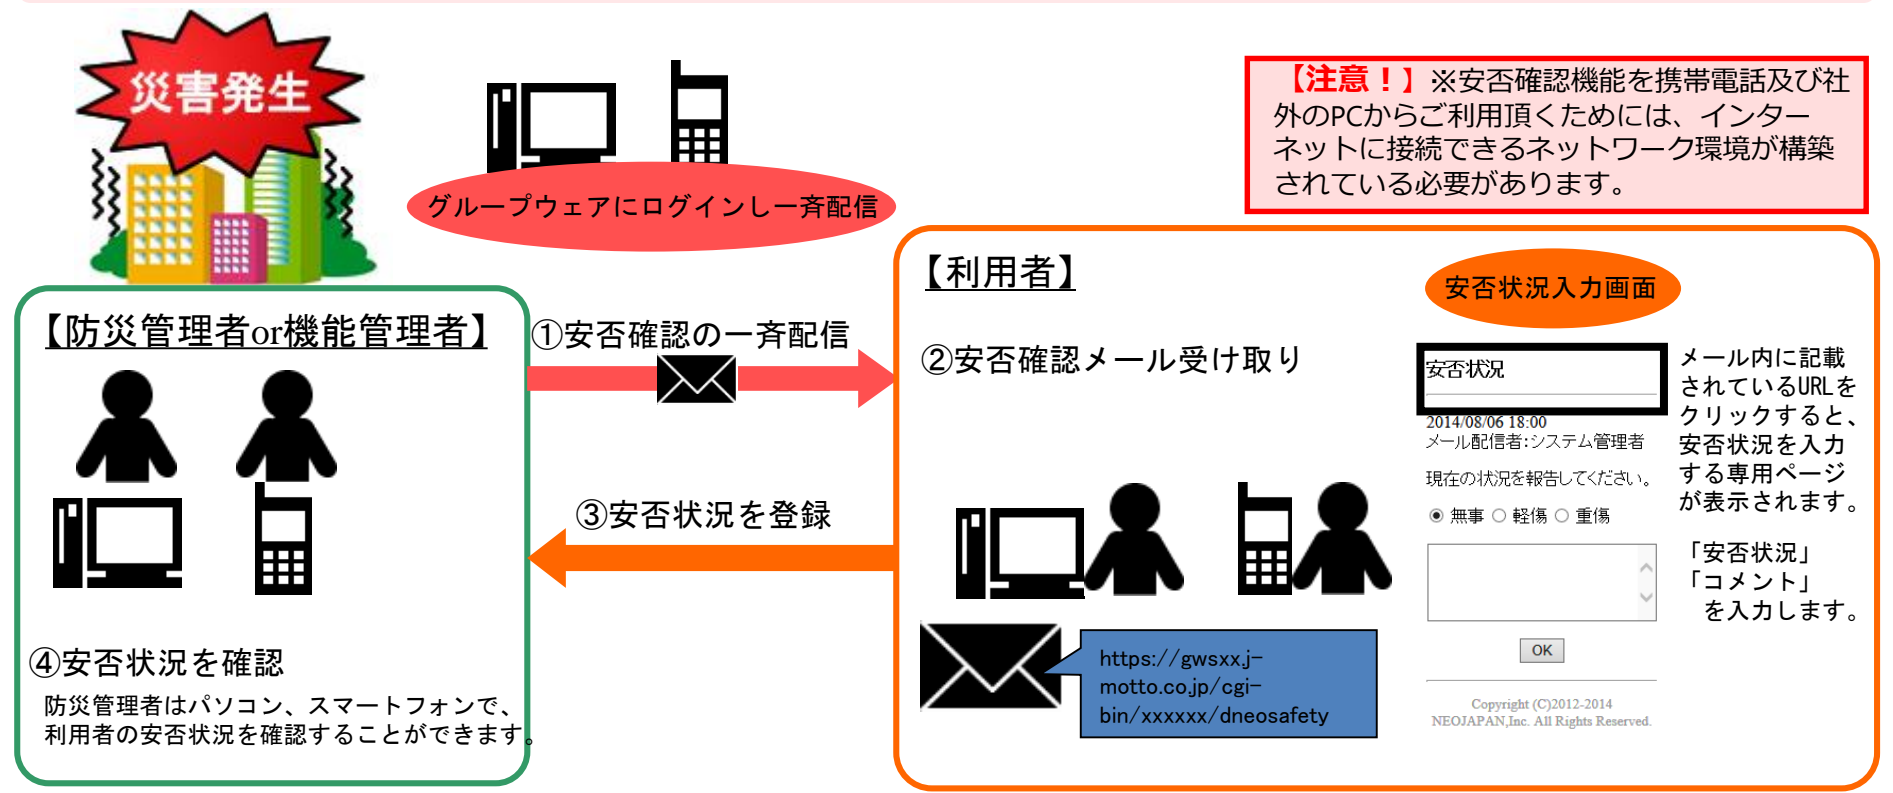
災害発生

グループウェアにログインし一斉配信

【注意！】※安否確認機能を携帯電話及び社外のPCからご利用頂くためには、インターネットに接続できるネットワーク環境が構築されている必要があります。

【防災管理者or機能管理者】

①安否確認の一斉配信

③安否状況を登録

④安否状況を確認

防災管理者はパソコン、スマートフォンで、利用者の安否状況を確認することができます。

【利用者】

②安否確認メール受け取り

https://gwsxx.j-motto.co.jp/cgi-bin/xxxxxx/dneosafety

安否状況入力画面

安否状況

2014/08/06 18:00
メール配信者:システム管理者

現在の状況を報告してください。

無事 軽傷 重傷

OK

Copyright (C)2012-2014 NEOJAPAN,Inc. All Rights Reserved.

メール内に記載されているURLをクリックすると、安否状況を入力する専用ページが表示されます。

「安否状況」「コメント」を入力します。